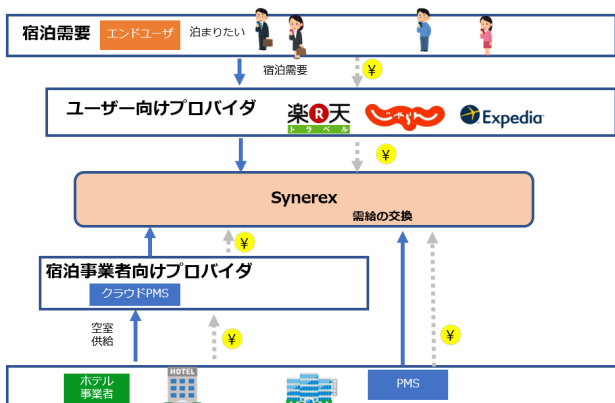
宿泊需要

エンドユーザ

泊まりたい

宿泊需要

¥

ユーザー向けプロバイダ

楽天 トラベル

じゃらん

Expedia

¥

Synerex

需給の交換

¥

宿泊事業者向けプロバイダ

クラウドPMS

空室供給

¥

¥

ホテル事業者

HOTEL

PMS